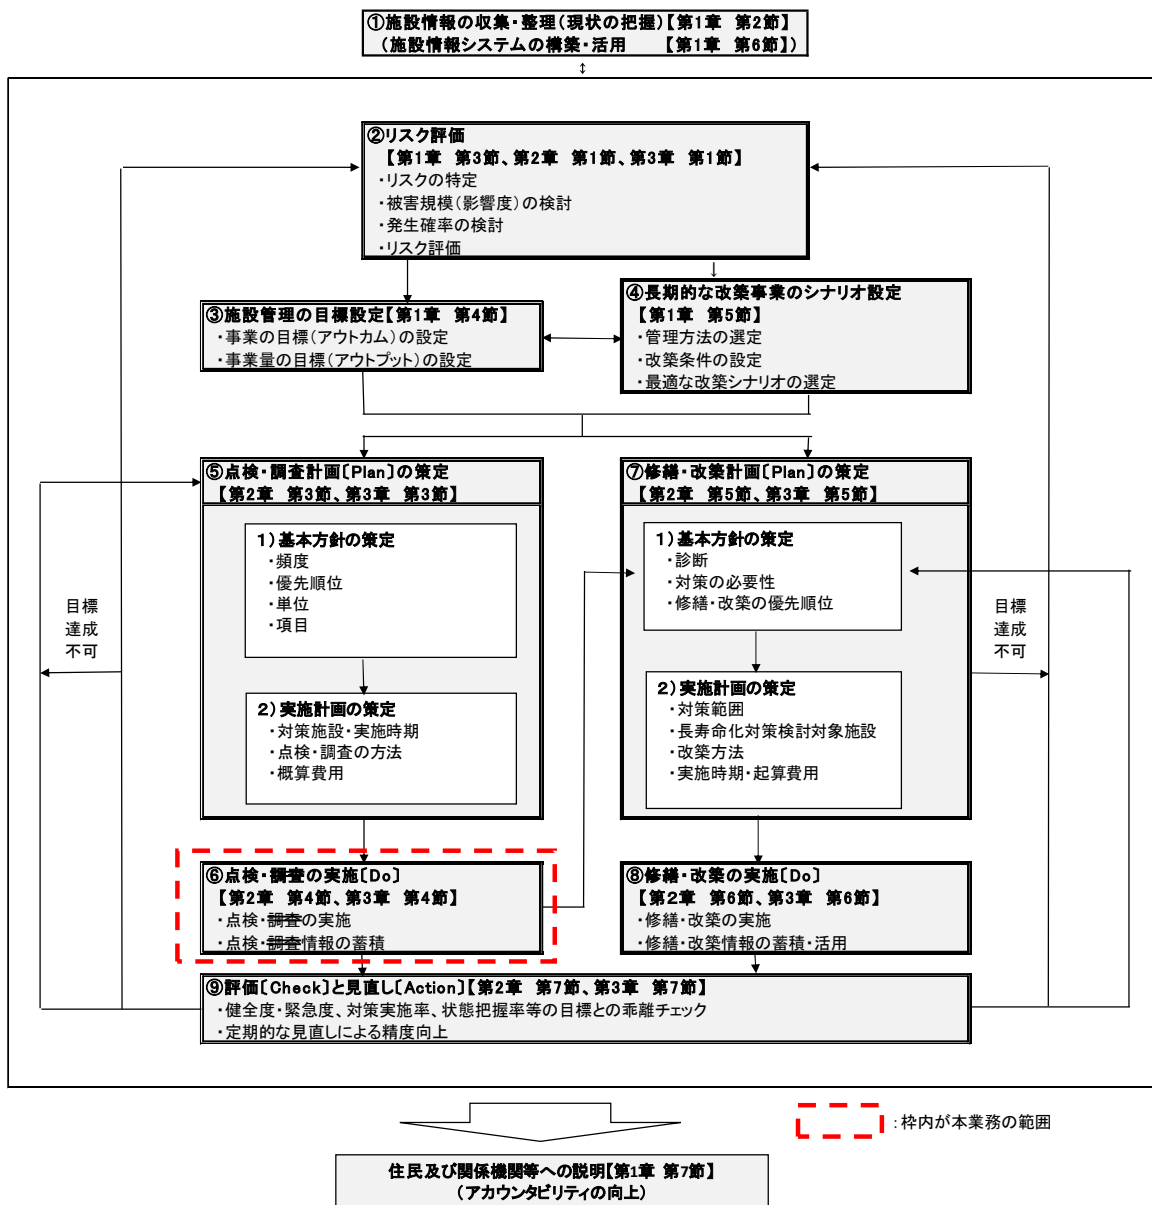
①施設情報の収集・整理（現状の把握）【第1章　第2節】
（施設情報システムの構築・活用　　【第1章　第6節】）

②リスク評価
【第1章　第3節、第2章　第1節、第3章　第1節】
・リスクの特定
・被害規模（影響度）の検討
・発生確率の検討
・リスク評価

③施設管理の目標設定【第1章　第4節】
・事業の目標（アウトカム）の設定
・事業量の目標（アウトプット）の設定

④長期的な改築事業のシナリオ設定
【第1章　第5節】
・管理方法の選定
・改築条件の設定
・最適な改築シナリオの選定

⑤点検・調査計画〔Plan〕の策定
【第2章　第3節、第3章　第3節】
1）基本方針の策定
・頻度
・優先順位
・単位
・項目
2）実施計画の策定
・対策施設・実施時期
・点検・調査の方法
・概算費用

⑦修繕・改築計画〔Plan〕の策定
【第2章　第5節、第3章　第5節】
1）基本方針の策定
・診断
・対策の必要性
・修繕・改築の優先順位
2）実施計画の策定
・対策範囲
・長寿命化対策検討対象施設
・改築方法
・実施時期・起算費用

目標
達成
不可

目標
達成
不可

⑥点検・調査の実施〔Do〕
【第2章　第4節、第3章　第4節】
・点検・調査の実施
・点検・調査情報の蓄積

⑧修繕・改築の実施〔Do〕
【第2章　第6節、第3章　第6節】
・修繕・改築の実施
・修繕・改築情報の蓄積・活用

⑨評価〔Check〕と見直し〔Action〕【第2章　第7節、第3章　第7節】
・健全度・緊急度、対策実施率、状態把握率等の目標との乖離チェック
・定期的な見直しによる精度向上

：枠内が本業務の範囲

住民及び関係機関等への説明【第1章 第7節】
（アカウンタビリティの向上）